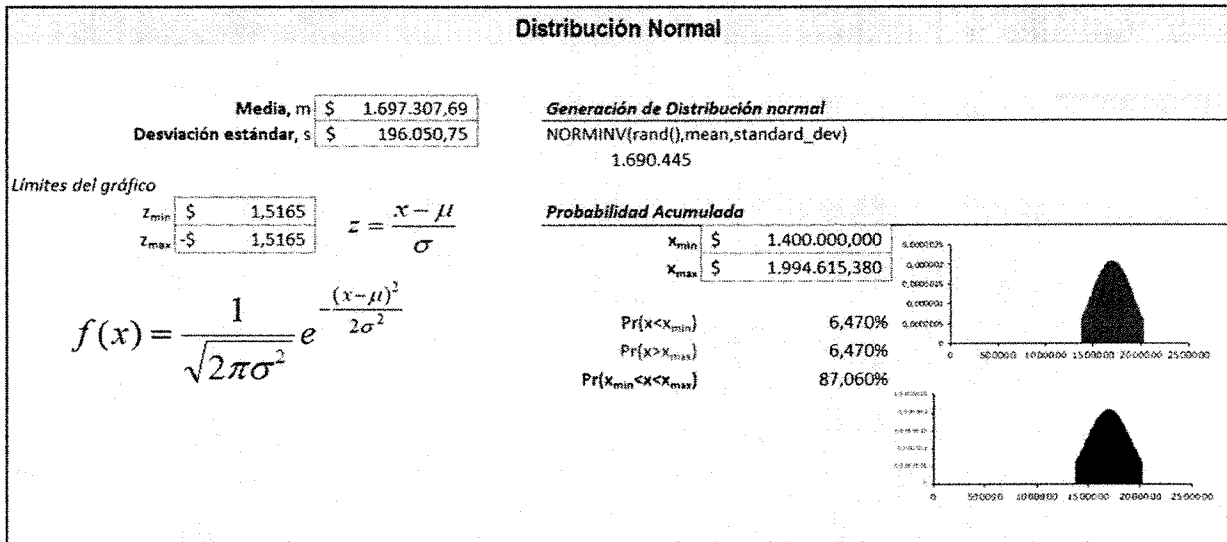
Distribución Normal

Media, m | $ 1.697.307,69
Desviación estándar, s | $ 196.050,75

Generación de Distribución normal
NORMINV(rand(),mean,standard_dev)
1.690.445

Límites del gráfico
$z_{min}$ | $ 1,5165
$z_{max}$ | -$ 1,5165

$z = \frac{x-\mu}{\sigma}$

$f(x) = \frac{1}{\sqrt{2\pi\sigma^2}} e^{-\frac{(x-\mu)^2}{2\sigma^2}}$

Probabilidad Acumulada
$x_{min}$ | $ 1.400.000,000
$x_{max}$ | $ 1.994.615,380

$Pr(x<x_{min})$ 6,470%
$Pr(x>x_{max})$ 6,470%
$Pr(x_{min}<x<x_{max})$ 87,060%

0,0000025
0,000002
0,0000015
0,000001
0,0000005
0
0 500000 1000000 1500000 2000000 2500000

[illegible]
0 500000 1000000 1500000 2000000 2500000